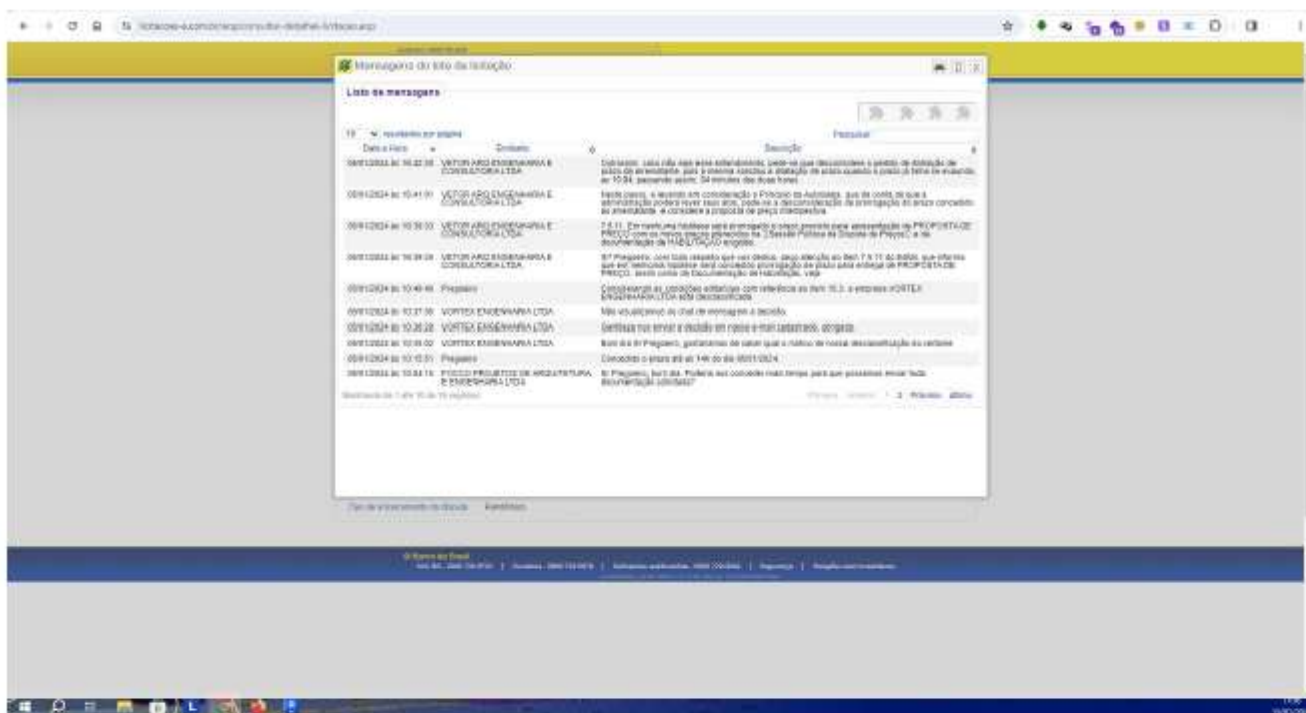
Mensagens do lote da licitação

Lista de mensagens

10 resultados por página

Pesquisar

| Data e Hora | Emitente | Descrição |
|---|---|---|
| 06/12/2024 às 10:42:35 | VETOR ARQ ENGENHARIA E CONSULTORIA LTDA | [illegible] |
| 06/12/2024 às 10:41:01 | VETOR ARQ ENGENHARIA E CONSULTORIA LTDA | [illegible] |
| 06/12/2024 às 10:39:33 | VETOR ARQ ENGENHARIA E CONSULTORIA LTDA | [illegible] |
| 06/12/2024 às 10:38:28 | VETOR ARQ ENGENHARIA E CONSULTORIA LTDA | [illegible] |
| 05/12/2024 às 10:48:48 | Pregoeiro | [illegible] VORTEX ENGENHARIA LTDA está desclassificada. |
| 05/12/2024 às 10:37:36 | VORTEX ENGENHARIA LTDA | Não visualizamos no chat de mensagem a decisão. |
| 05/12/2024 às 10:36:28 | VORTEX ENGENHARIA LTDA | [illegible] |
| 05/12/2024 às 10:35:02 | VORTEX ENGENHARIA LTDA | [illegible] |
| 05/12/2024 às 10:10:51 | Pregoeiro | Concedido o prazo até as 14h do dia 05/01/2024. |
| 05/12/2024 às 10:04:15 | FOCCO PROJETOS DE ARQUITETURA E ENGENHARIA LTDA | Sr Pregoeiro, bom dia. Poderia nos conceder mais tempo para que possamos enviar toda documentação solicitada? |

Mostrando de 1 até 10 de 15 registros

Primeiro Anterior 1 2 Próximo Último

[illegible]

Banco do Brasil
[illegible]